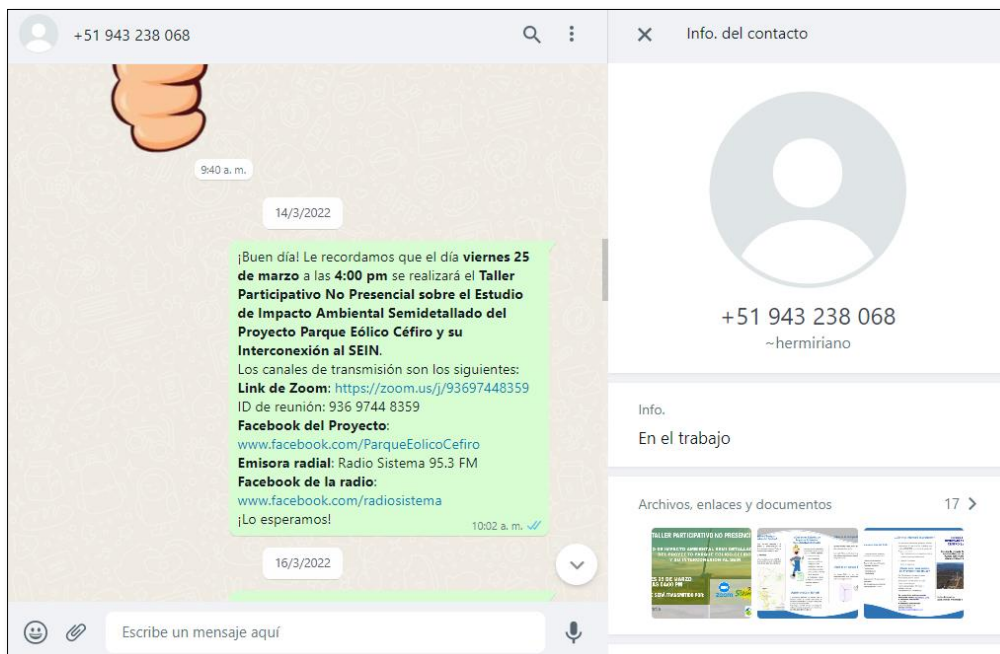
+51 943 238 068

9:40 a. m.

14/3/2022

¡Buen día! Le recordamos que el día **viernes 25 de marzo** a las **4:00 pm** se realizará el **Taller Participativo No Presencial sobre el Estudio de Impacto Ambiental Semidetallado del Proyecto Parque Eólico Céfiro y su Interconexión al SEIN**.
Los canales de transmisión son los siguientes:
**Link de Zoom**: https://zoom.us/j/93697448359
ID de reunión: 936 9744 8359
**Facebook del Proyecto**:
www.facebook.com/ParqueEolicoCefiro
**Emisora radial**: Radio Sistema 95.3 FM
**Facebook de la radio**:
www.facebook.com/radiosistema
¡Lo esperamos!
10:02 a. m.

16/3/2022

Escribe un mensaje aquí

Info. del contacto

+51 943 238 068
~hermiriano

Info.
En el trabajo

Archivos, enlaces y documentos 17

TALLER PARTICIPATIVO NO PRESENCIAL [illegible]